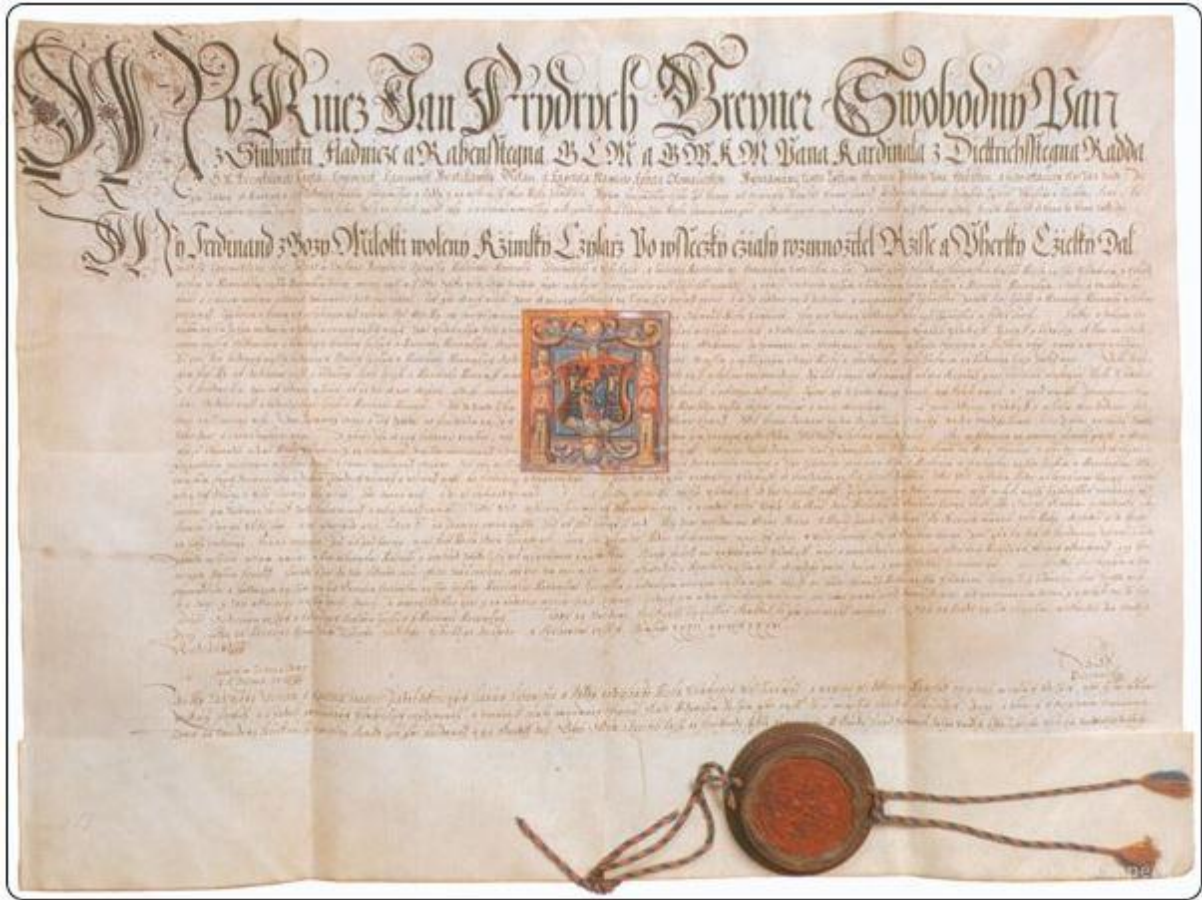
My Knijz Jan Frydrych Breyner Swobodny Pan z Stubinku Hadnicze a Rabenstayna B. L. M. a B. M. K. M. Pana Kardinala z Dietrichsteyna Radda

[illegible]

My Ferdinand z Bozy Milosti wolený Rzimský Czysarz Po wssecky czasy rozmnozitel Rzisse a Vherský Czesky Dal

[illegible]